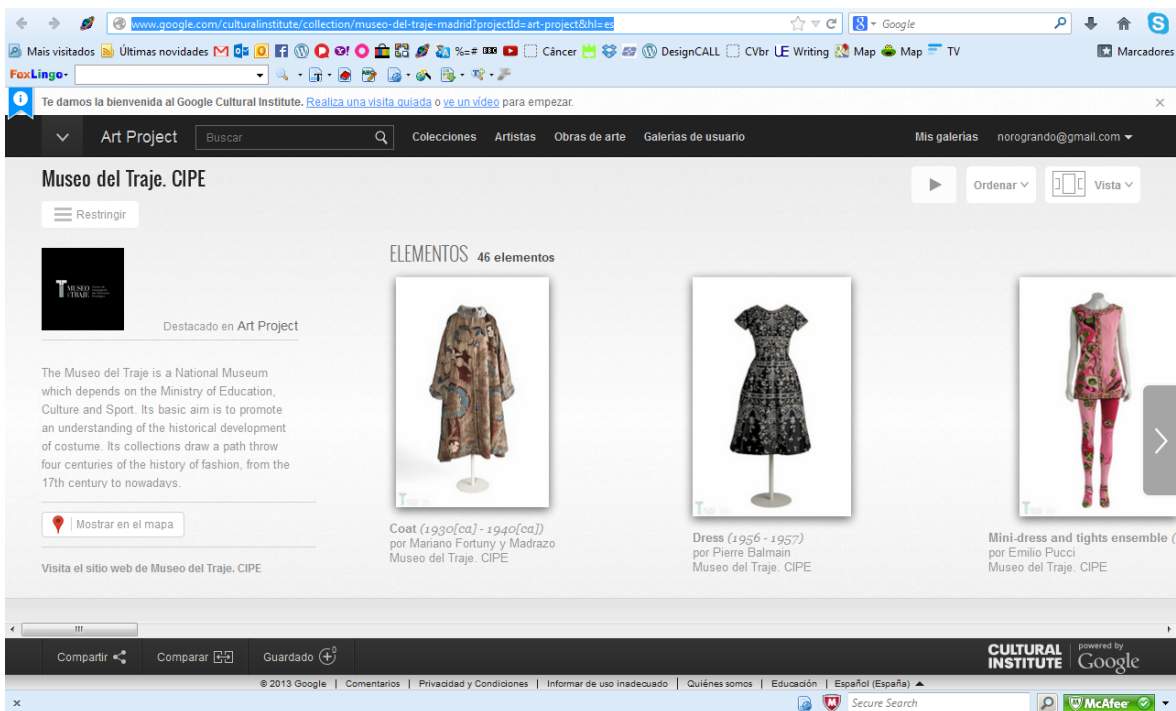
www.google.com/culturalinstitute/collection/museo-del-traje-madrid?projectId=art-project&hl=es

Google

Mais visitados Últimas novidades Câncer DesignCALL CVbr Writing Map Map TV Marcadores

FoxLingo

Te damos la bienvenida al Google Cultural Institute. Realiza una visita guiada o ve un vídeo para empezar.

Art Project Buscar Colecciones Artistas Obras de arte Galerías de usuario Mis galerías norogrando@gmail.com

Museo del Traje. CIPE

Ordenar Vista

Restringir

MUSEO DEL TRAJE

Destacado en Art Project

The Museo del Traje is a National Museum which depends on the Ministry of Education, Culture and Sport. Its basic aim is to promote an understanding of the historical development of costume. Its collections draw a path throw four centuries of the history of fashion, from the 17th century to nowadays.

Mostrar en el mapa

Visita el sitio web de Museo del Traje. CIPE

ELEMENTOS 46 elementos

Coat (1930[ca] - 1940[ca])
por Mariano Fortuny y Madrazo
Museo del Traje. CIPE

Dress (1956 - 1957)
por Pierre Balmain
Museo del Traje. CIPE

Mini-dress and tights ensemble (
por Emilio Pucci
Museo del Traje. CIPE

Compartir Comparar Guardado

CULTURAL INSTITUTE powered by Google

© 2013 Google | Comentarios | Privacidad y Condiciones | Informar de uso inadecuado | Quiénes somos | Educación | Español (España)

Secure Search McAfee